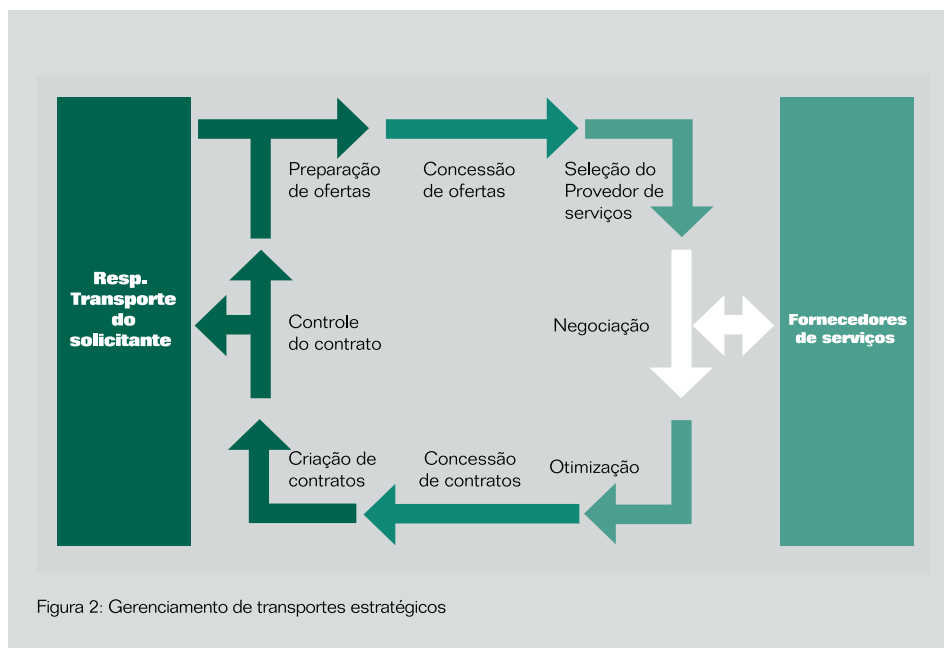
Resp. Transporte do solicitante

Preparação de ofertas

Concessão de ofertas

Seleção do Provedor de serviços

Controle do contrato

Negociação

Fornecedores de serviços

Criação de contratos

Concessão de contratos

Otimização

Figura 2: Gerenciamento de transportes estratégicos